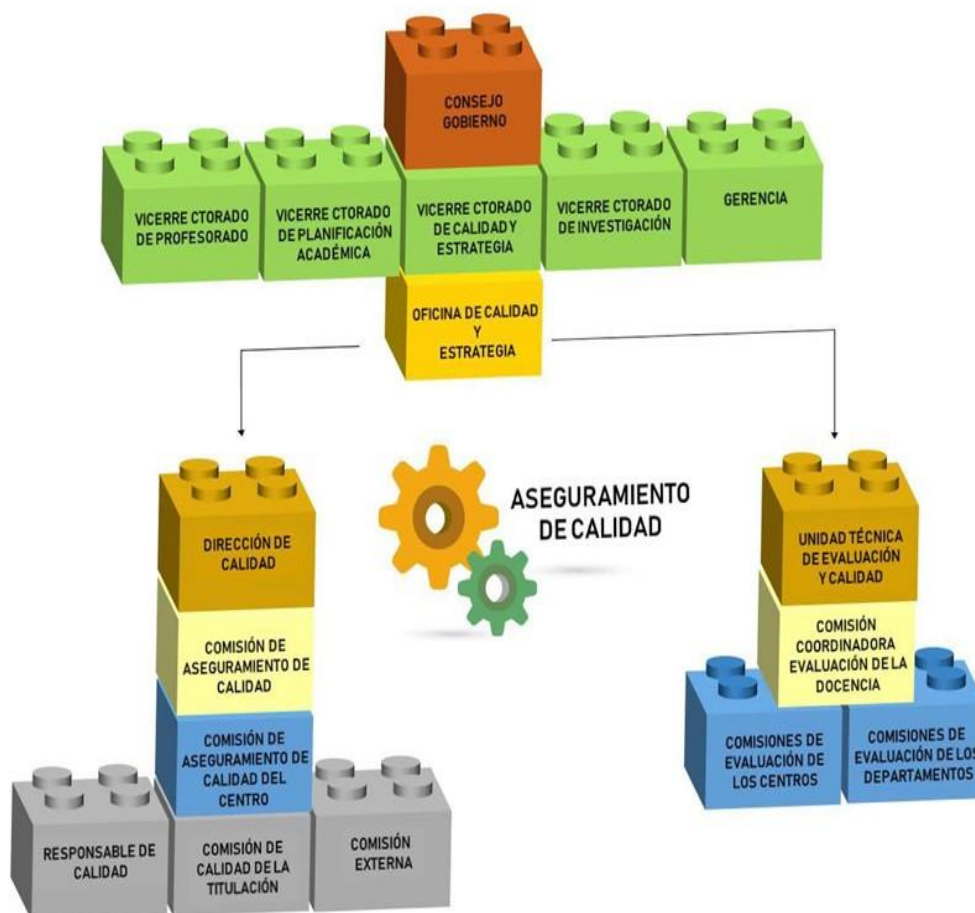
CONSEJO GOBIERNO

VICERRE CTORADO DE PROFESORADO

VICERRE CTORADO DE PLANIFICACIÓN ACADÉMICA

VICERRE CTORADO DE CALIDAD Y ESTRATEGIA

VICERRE CTORADO DE INVESTIGACIÓN

GERENCIA

OFICINA DE CALIDAD Y ESTRATEGIA

ASEGURAMIENTO DE CALIDAD

DIRECCIÓN DE CALIDAD

COMISIÓN DE ASEGURAMIENTO DE CALIDAD

COMISIÓN DE ASEGURAMIENTO DE CALIDAD DEL CENTRO

RESPONSABLE DE CALIDAD

COMISIÓN DE CALIDAD DE LA TITULACIÓN

COMISIÓN EXTERNA

UNIDAD TÉCNICA DE EVALUACIÓN Y CALIDAD

COMISIÓN COORDINADORA EVALUACIÓN DE LA DOCENCIA

COMISIONES DE EVALUACIÓN DE LOS CENTROS

COMISIONES DE EVALUACIÓN DE LOS DEPARTAMENTOS